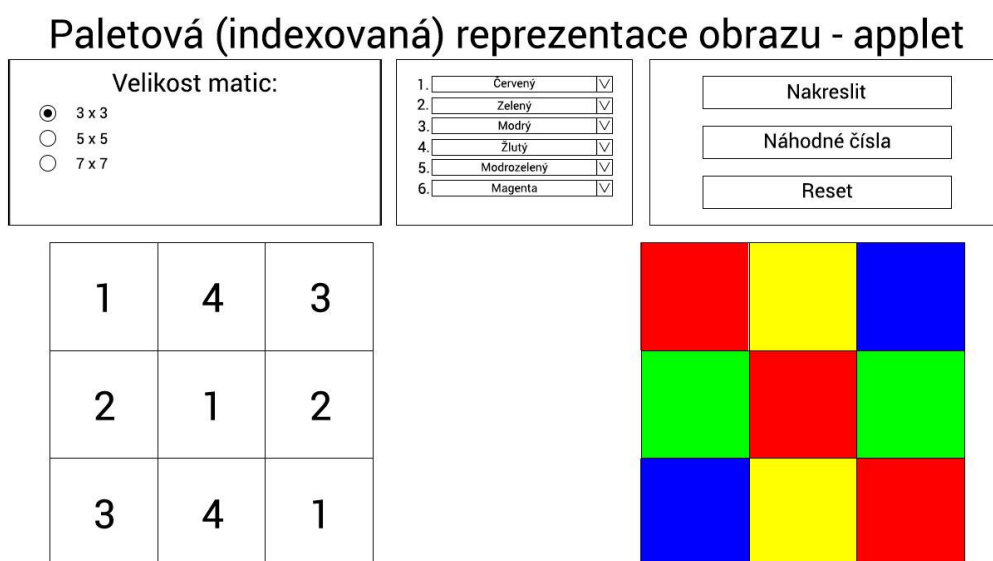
Paletová (indexovaná) reprezentace obrazu - applet

Velikost matic:
3 x 3
5 x 5
7 x 7

1. Červený
2. Zelený
3. Modrý
4. Žlutý
5. Modrozelený
6. Magenta

Nakreslit
Náhodné čísla
Reset

| 1 | 4 | 3 |
|---|---|---|
| 2 | 1 | 2 |
| 3 | 4 | 1 |